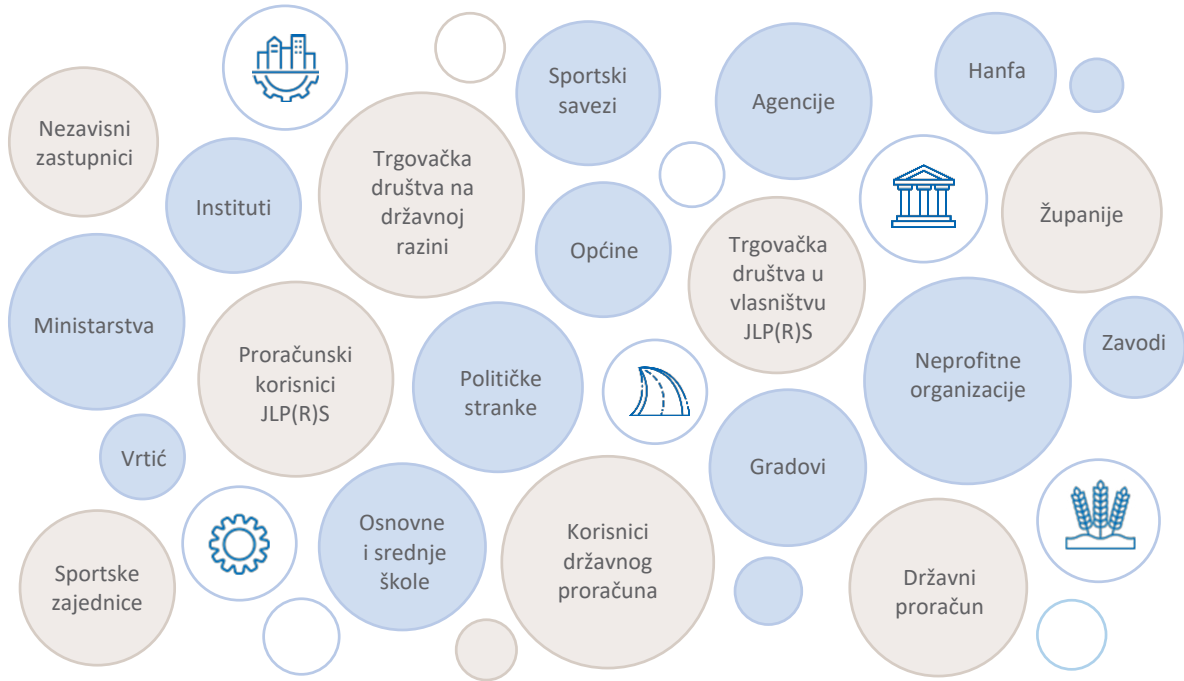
Nezavisni zastupnici

Instituti

Trgovačka društva na državnoj razini

Sportski savezi

Agencije

Hanfa

Općine

Županije

Trgovačka društva u vlasništvu JLP(R)S

Ministarstva

Proračunski korisnici JLP(R)S

Političke stranke

Neprofitne organizacije

Zavodi

Vrtić

Gradovi

Osnovne i srednje škole

Korisnici državnog proračuna

Sportske zajednice

Državni proračun